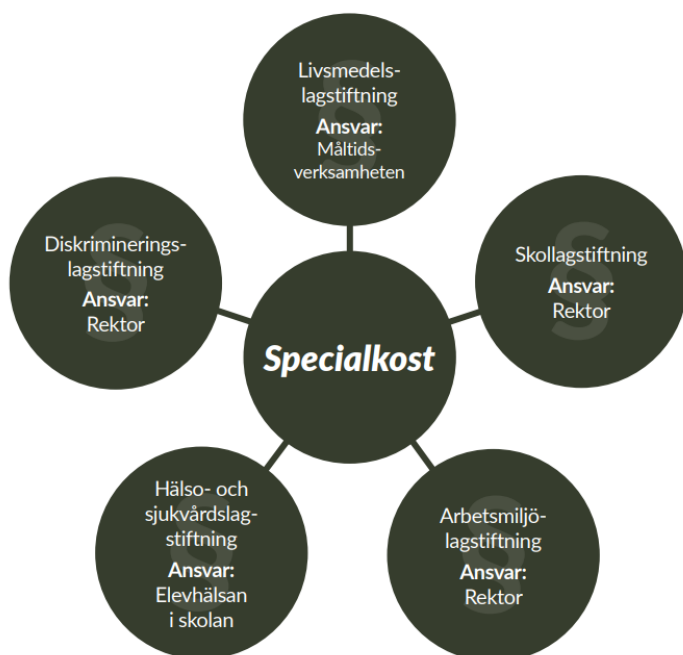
Livsmedels-lagstiftning
**Ansvar:**
Måltids-verksamheten

Diskriminerings-lagstiftning
**Ansvar:**
Rektor

Skollagstiftning
**Ansvar:**
Rektor

*Specialkost*

Hälso- och sjukvårdslag-stiftning
**Ansvar:**
Elevhälsan i skolan

Arbetsmiljö-lagstiftning
**Ansvar:**
Rektor